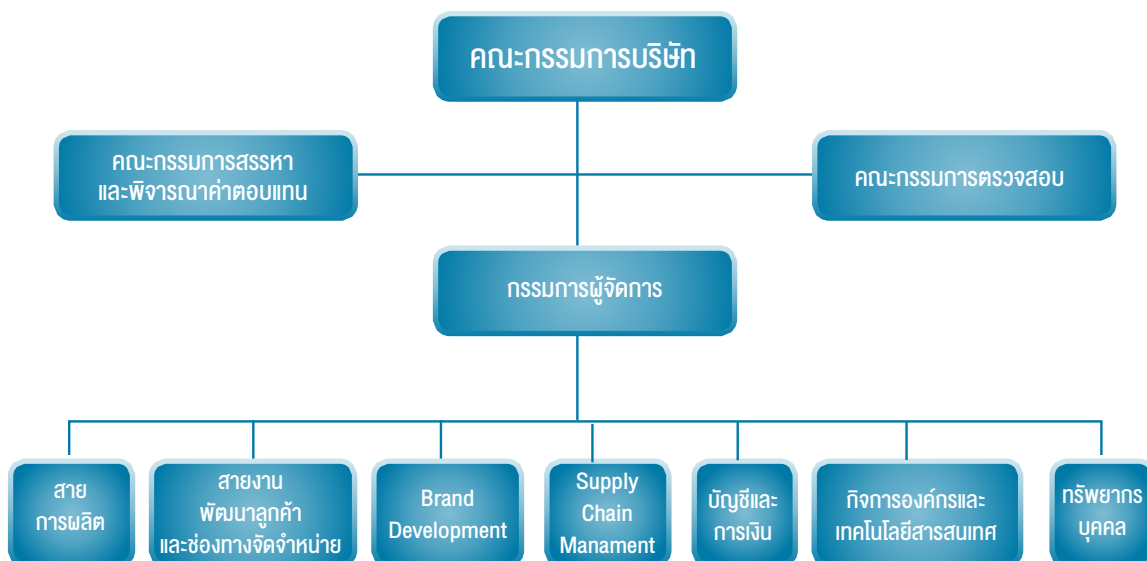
คณะกรรมการบริษัท

คณะกรรมการสรรหา และพิจารณาค่าตอบแทน

คณะกรรมการตรวจสอบ

กรรมการผู้จัดการ

สาย การผลิต

สายงาน พัฒนาลูกค้า และช่องทางจัดจำหน่าย

Brand Development

Supply Chain Manament

บัญชีและ การเงิน

กิจการองค์กรและ เทคโนโลยีสารสนเทศ

ทรัพยากร บุคคล